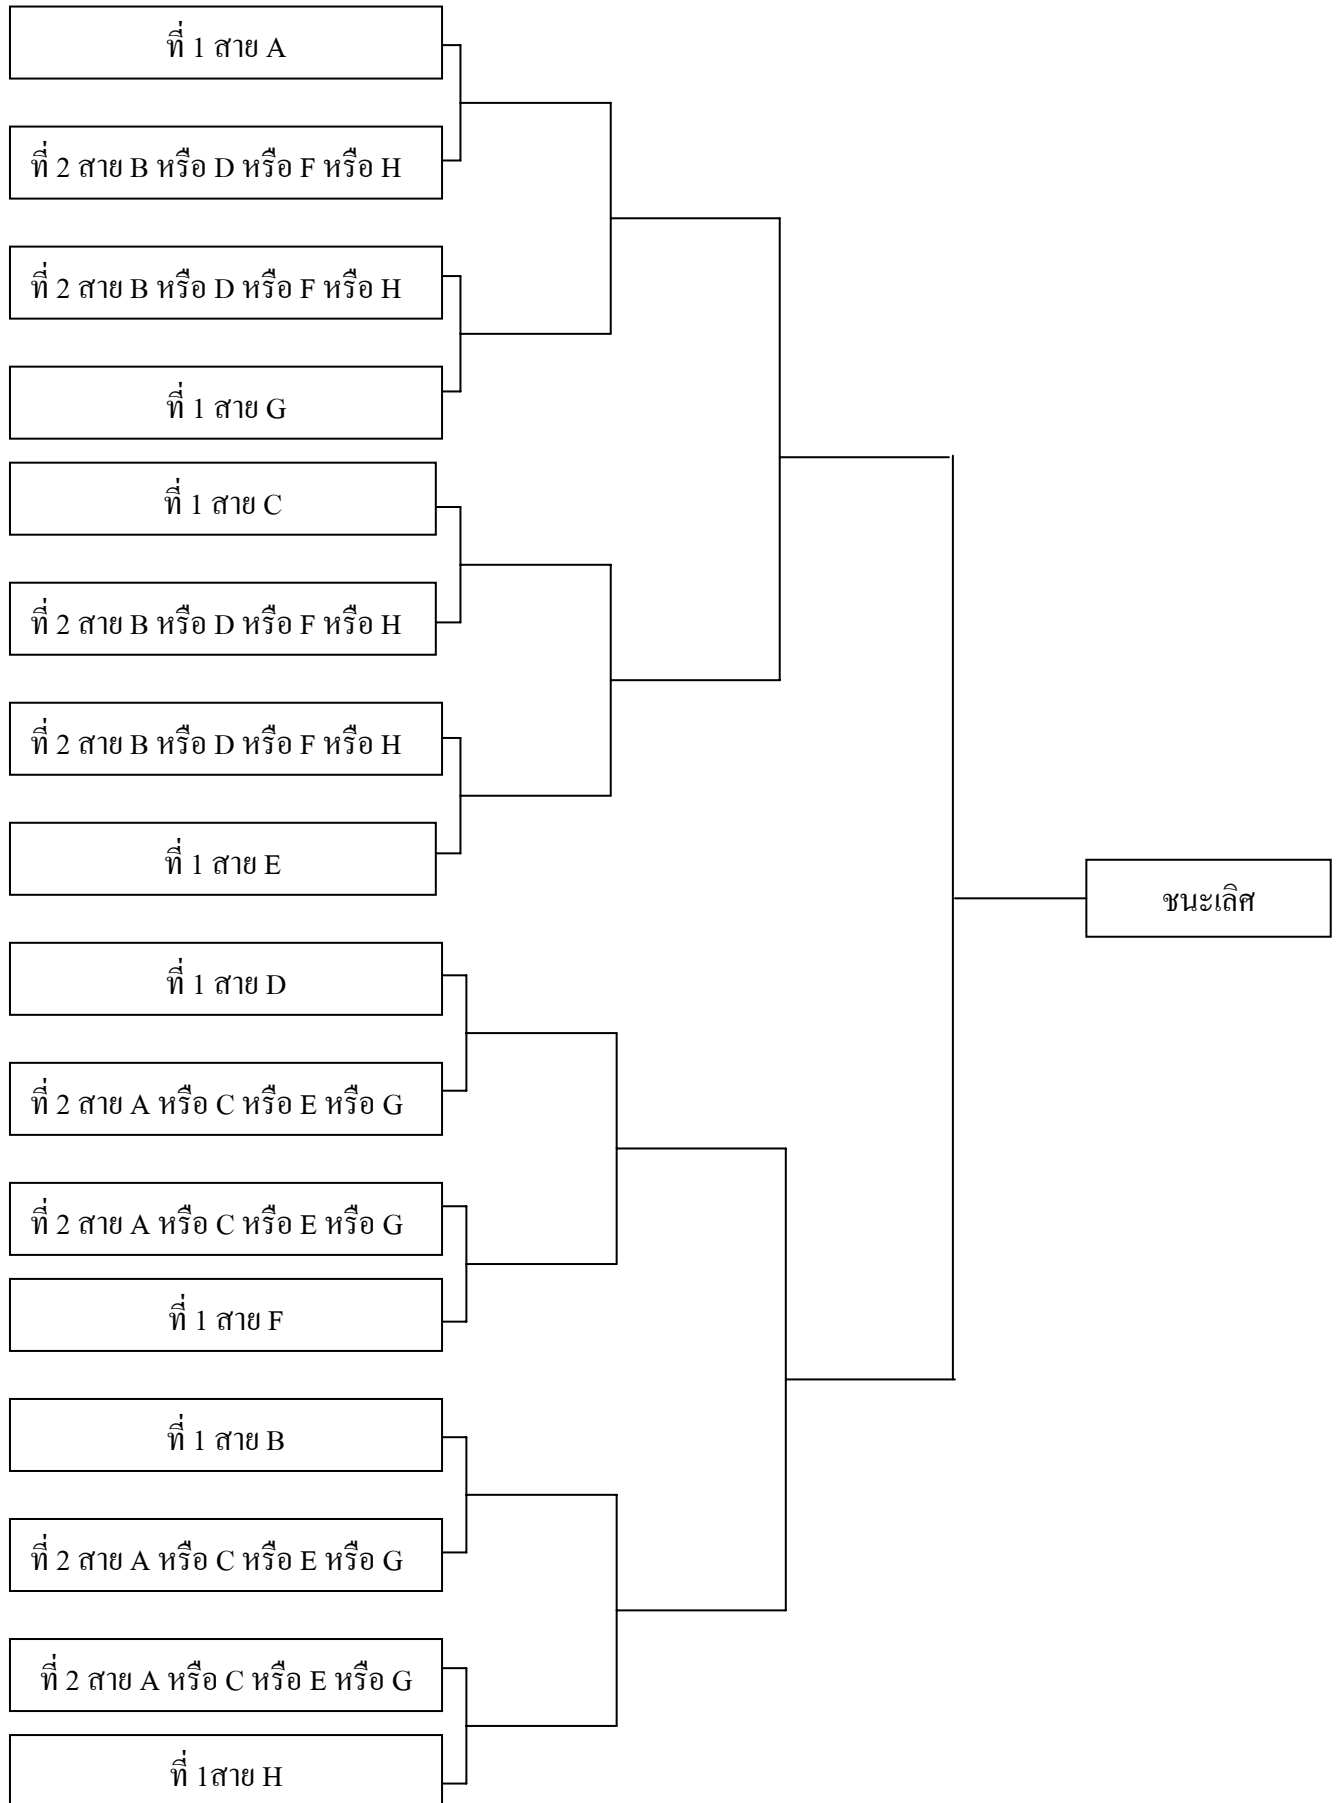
ที่ 1 สาย A

ที่ 2 สาย B หรือ D หรือ F หรือ H

ที่ 2 สาย B หรือ D หรือ F หรือ H

ที่ 1 สาย G

ที่ 1 สาย C

ที่ 2 สาย B หรือ D หรือ F หรือ H

ที่ 2 สาย B หรือ D หรือ F หรือ H

ที่ 1 สาย E

ที่ 1 สาย D

ที่ 2 สาย A หรือ C หรือ E หรือ G

ที่ 2 สาย A หรือ C หรือ E หรือ G

ที่ 1 สาย F

ที่ 1 สาย B

ที่ 2 สาย A หรือ C หรือ E หรือ G

ที่ 2 สาย A หรือ C หรือ E หรือ G

ที่ 1สาย H

ชนะเลิศ